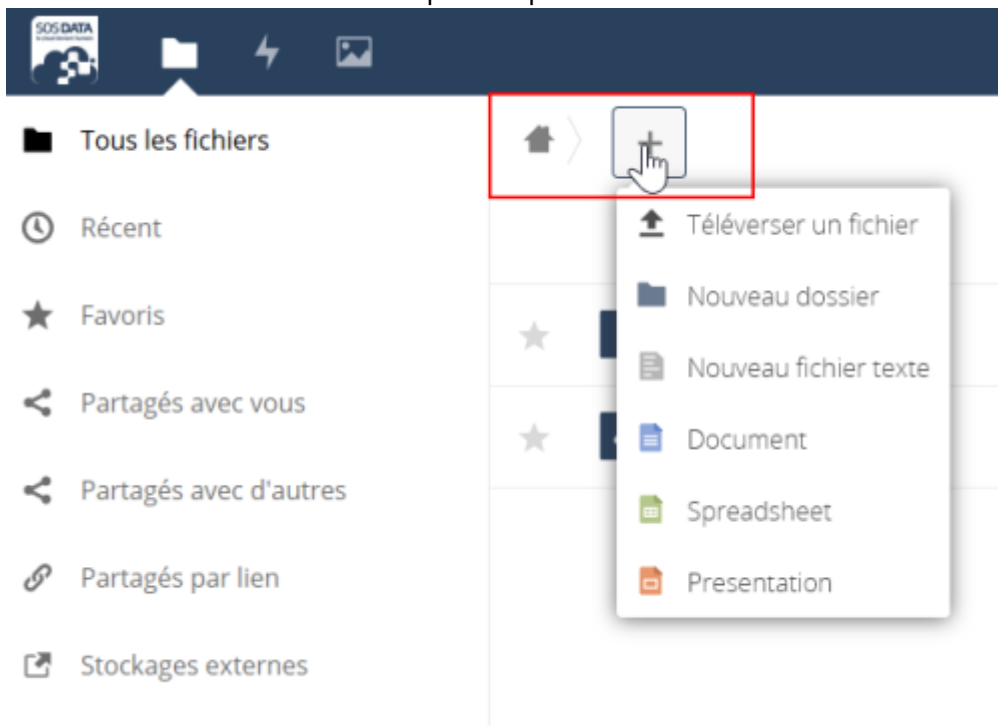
SOS DATA

Tous les fichiers

Récent

Favoris

Partagés avec vous

Partagés avec d'autres

Partagés par lien

Stockages externes

+

Téléverser un fichier

Nouveau dossier

Nouveau fichier texte

Document

Spreadsheet

Presentation